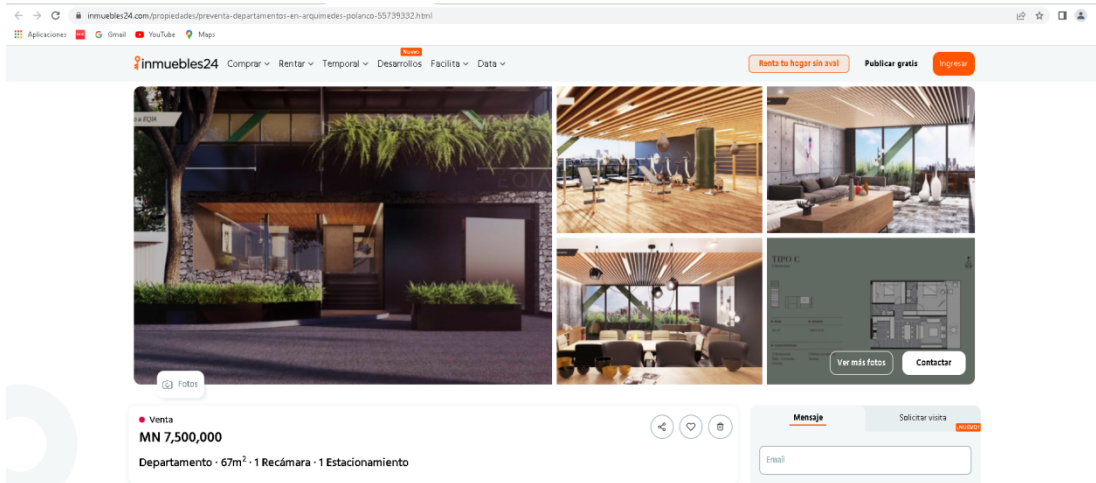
inmuebles24.com/propiedades/preventa-departamentos-en-arquimedes-polanco-55739332.html

Aplicaciones Gmail YouTube Maps

inmuebles24 Comprar Rentar Temporal Nuevo Desarrollos Facilita Data

Renta tu hogar sin aval Publicar gratis Ingresar

TIPO C

Fotos

Ver más fotos Contactar

Venta
MN 7,500,000

Departamento · 67m$^2$ · 1 Recámara · 1 Estacionamiento

Mensaje Solicitar visita ¡NUEVO!

Email